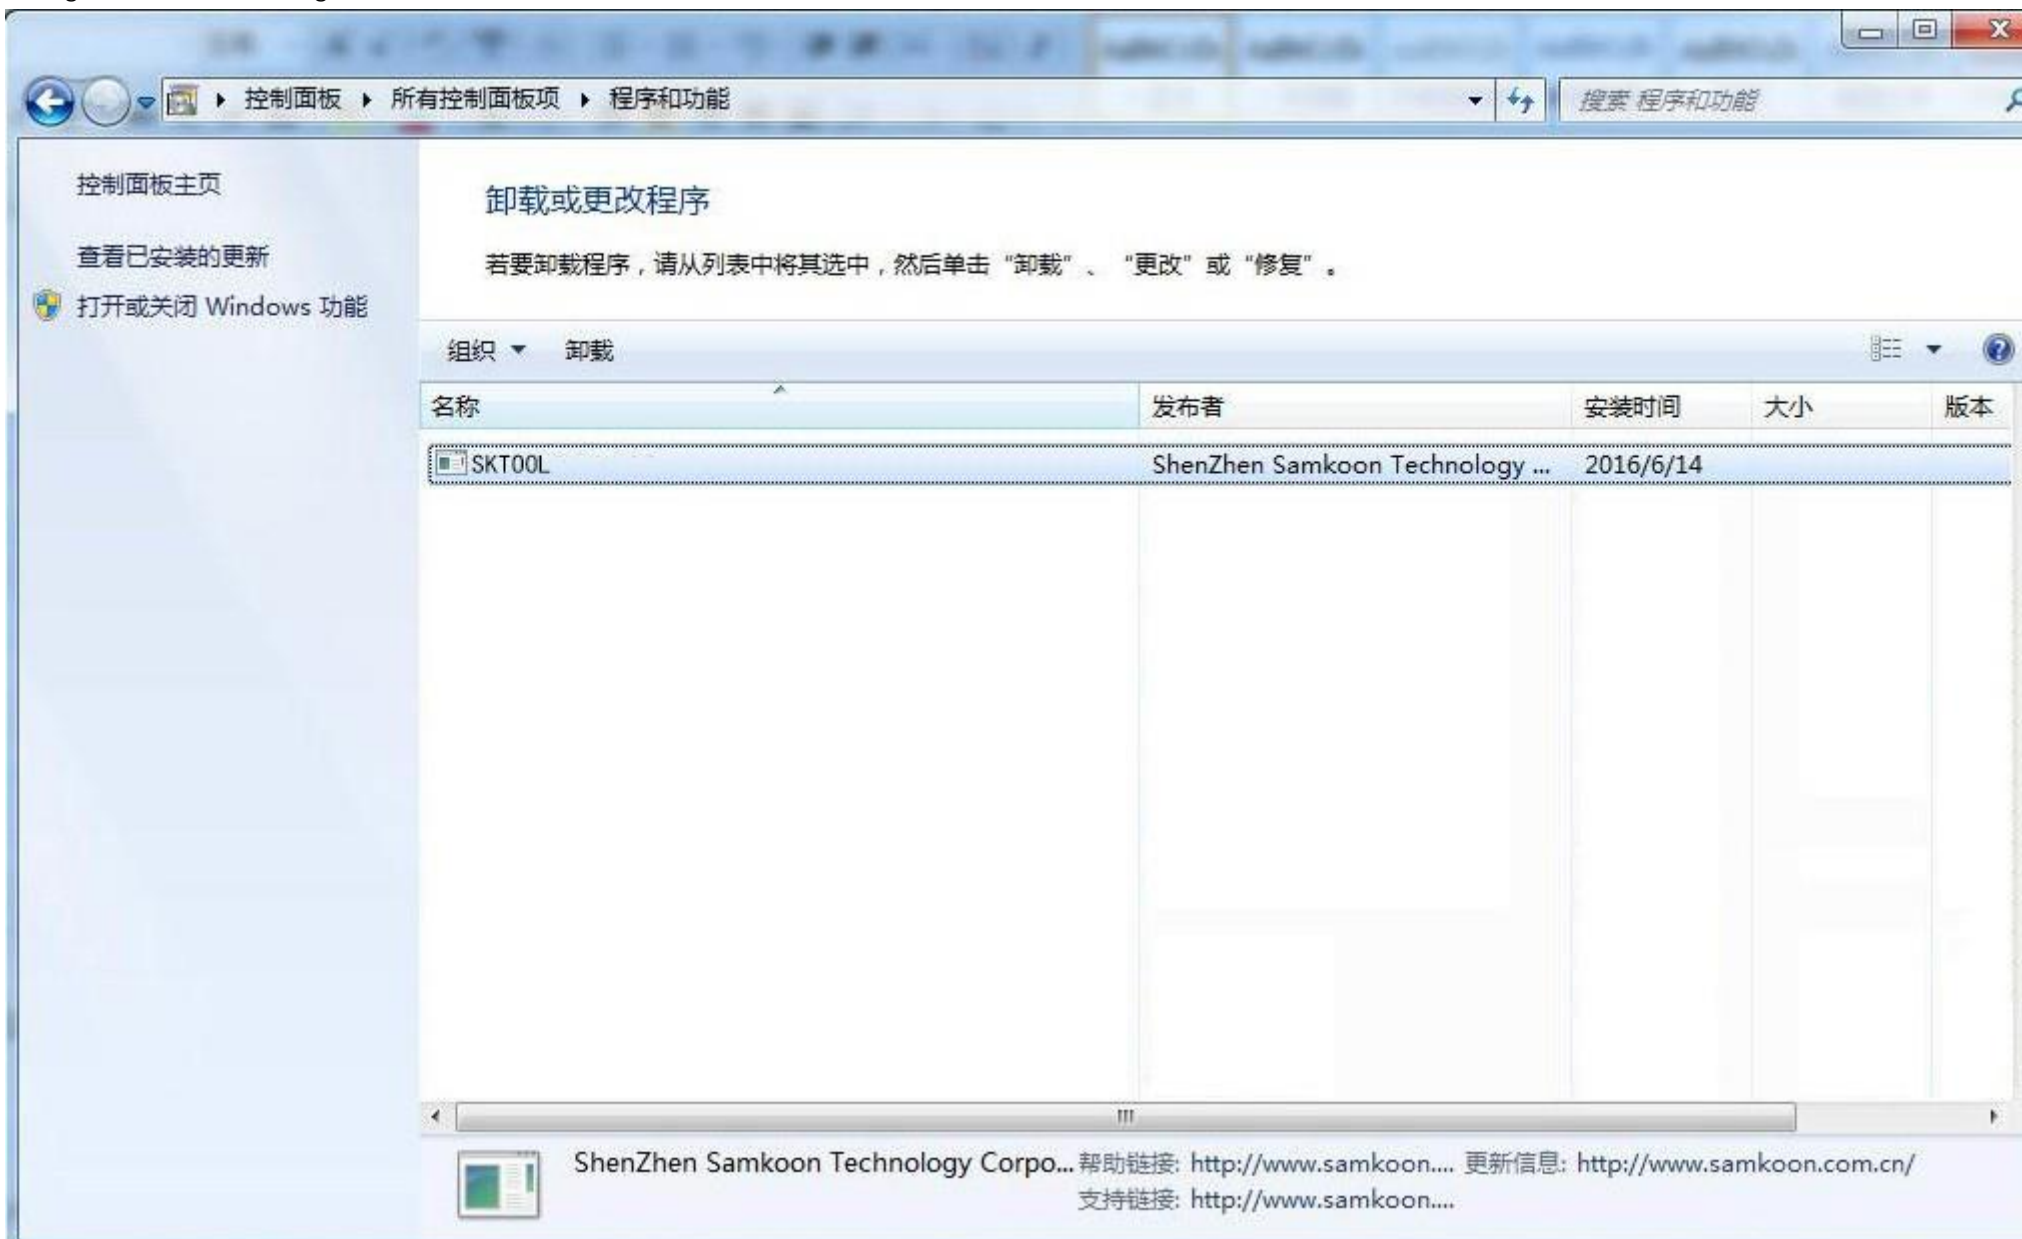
控制面板 ▸ 所有控制面板项 ▸ 程序和功能

搜索 程序和功能

控制面板主页

查看已安装的更新

打开或关闭 Windows 功能

卸载或更改程序

若要卸载程序，请从列表中将其选中，然后单击“卸载”、“更改”或“修复”。

组织 ▾ 卸载

| 名称 | 发布者 | 安装时间 | 大小 | 版本 |
|---|---|---|---|---|
| SKTOOL | ShenZhen Samkoon Technology ... | 2016/6/14 | | |

ShenZhen Samkoon Technology Corpo... 帮助链接: http://www.samkoon.... 更新信息: http://www.samkoon.com.cn/
支持链接: http://www.samkoon....